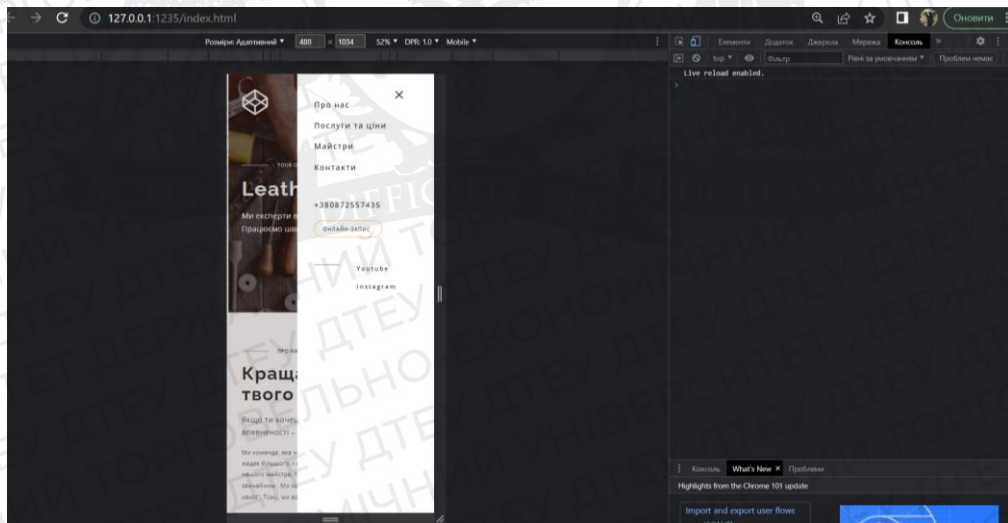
127.0.0.1:1235/index.html

Оновити

Розміри: Адаптивний ▾ 480 × 1034 52% ▾ DPR: 1.0 ▾ Mobile ▾

Елементи Додаток Джерела Мережа Консоль »

top ▾ Фільтр Рівні за умовчанням ▾ Проблем немає

Live reload enabled.

Про нас

Послуги та ціни

Майстри

Контакти

+380872557435

ОНЛАЙН-ЗАПИС

Youtube

Instagram

YOUR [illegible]

Leath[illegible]

Ми експерти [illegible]

Працюємо ш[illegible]

ПРО НА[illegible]

Краща

твого

Якщо ти хочеш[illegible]

впевненості –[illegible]

Ми команда, яка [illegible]

Консоль What's New × Проблеми

Highlights from the Chrome 101 update

Import and export user flows